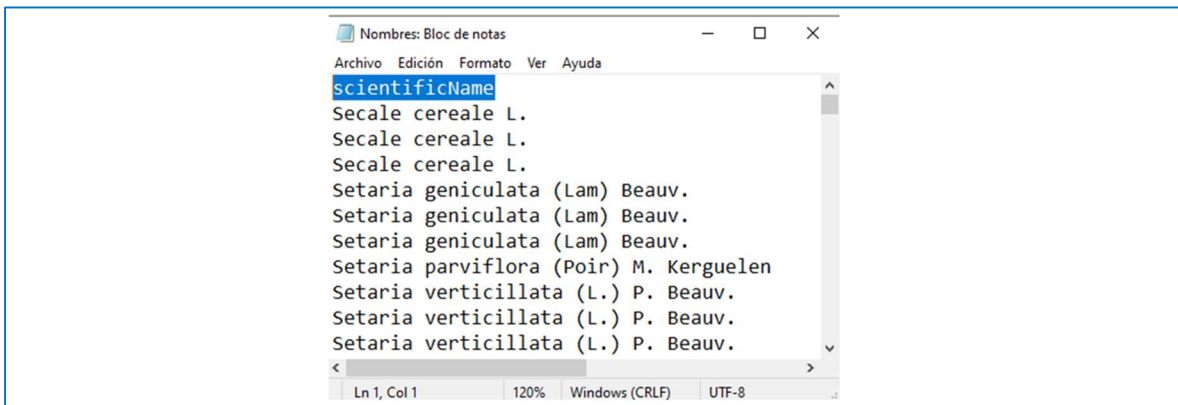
Nombres: Bloc de notas

Archivo Edición Formato Ver Ayuda

scientificName
Secale cereale L.
Secale cereale L.
Secale cereale L.
Setaria geniculata (Lam) Beauv.
Setaria geniculata (Lam) Beauv.
Setaria geniculata (Lam) Beauv.
Setaria parviflora (Poir) M. Kerguelen
Setaria verticillata (L.) P. Beauv.
Setaria verticillata (L.) P. Beauv.
Setaria verticillata (L.) P. Beauv.

Ln 1, Col 1 | 120% | Windows (CRLF) | UTF-8